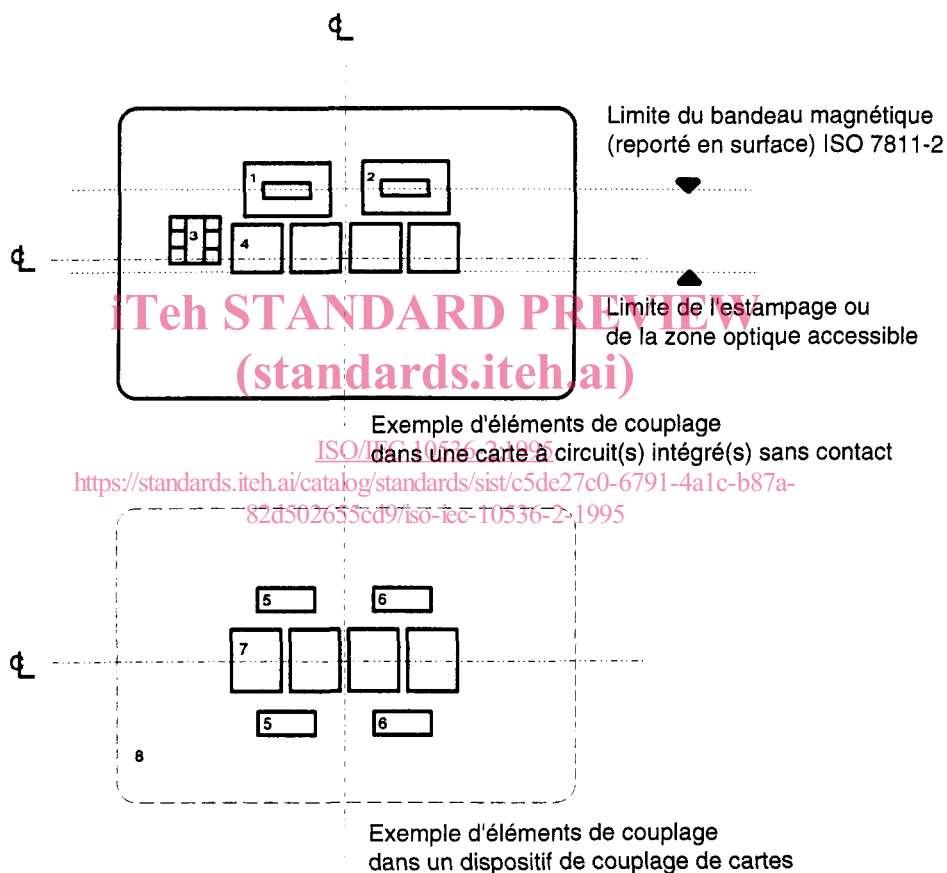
℄

Limite du bandeau magnétique (reporté en surface) ISO 7811-2

1

2

℄

3

4

iTeh STANDARD PREVIEW

Limite de l'estampage ou de la zone optique accessible

(standards.iteh.ai)

Exemple d'éléments de couplage dans une carte à circuit(s) intégré(s) sans contact

ISO/IEC 10536-2:1995

https://standards.iteh.ai/catalog/standards/sist/c5de27c0-6791-4a1c-b87a-82d502655cd9/iso-iec-10536-2-1995

5

6

℄

7

5

6

8

Exemple d'éléments de couplage dans un dispositif de couplage de cartes